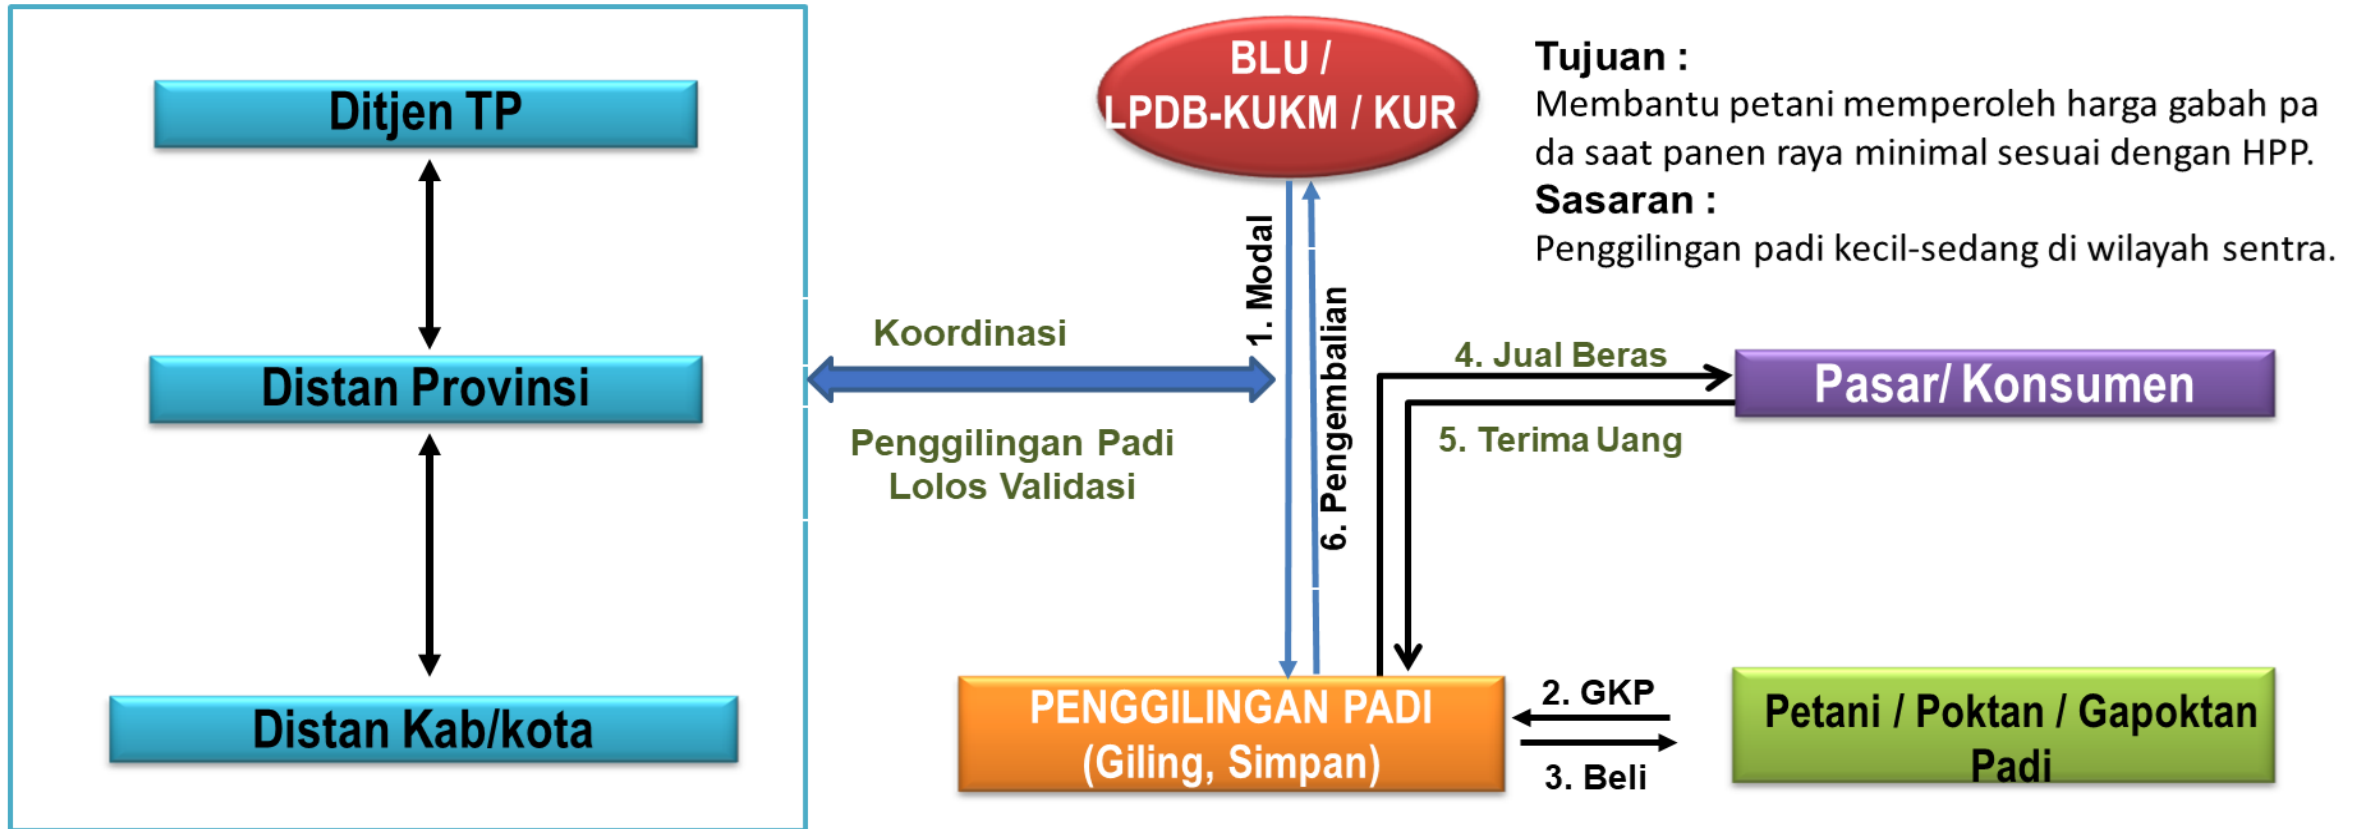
Ditjen TP

Distan Provinsi

Distan Kab/kota

BLU / LPDB-KUKM / KUR

Tujuan :
Membantu petani memperoleh harga gabah pada saat panen raya minimal sesuai dengan HPP.
Sasaran :
Penggilingan padi kecil-sedang di wilayah sentra.

Koordinasi

Penggilingan Padi Lolos Validasi

1. Modal

6. Pengembalian

4. Jual Beras

Pasar/ Konsumen

5. Terima Uang

PENGGILINGAN PADI (Giling, Simpan)

2. GKP

3. Beli

Petani / Poktan / Gapoktan Padi